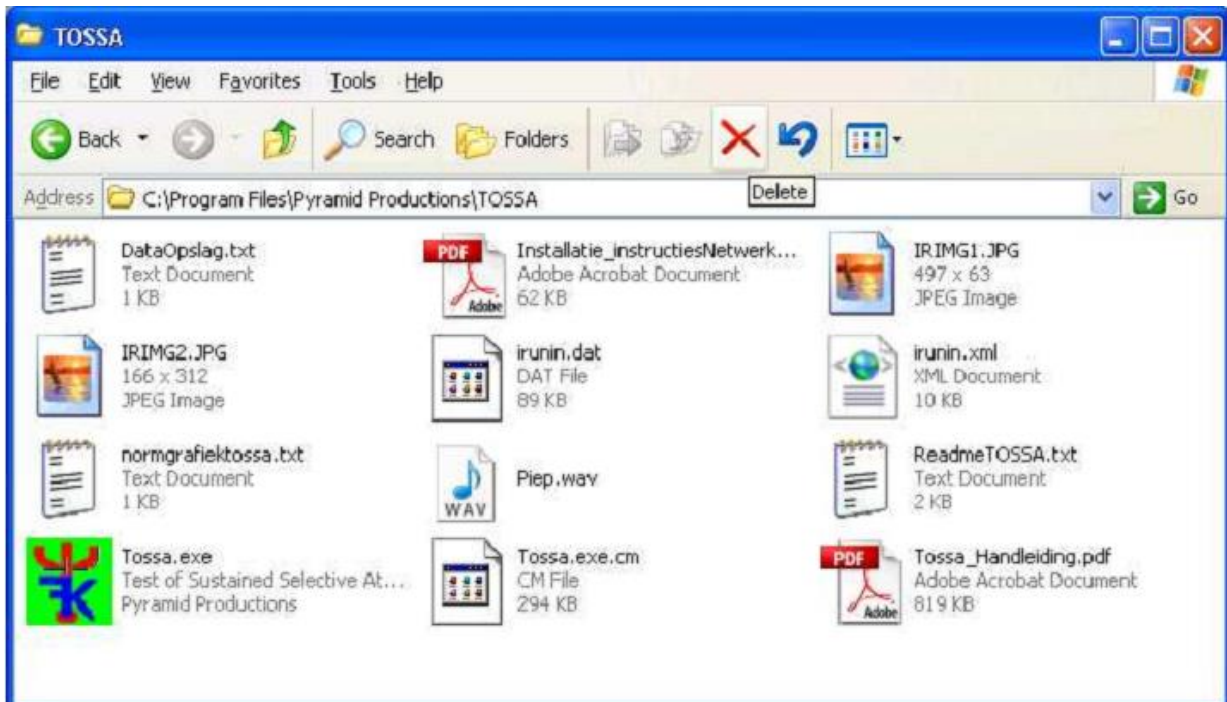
TOSSA

File Edit View Favorites Tools Help

Back Search Folders

Delete

Address C:\Program Files\Pyramid Productions\TOSSA Go

DataOpslag.txt
Text Document
1 KB

PDF Installatie_instructiesNetwerk...
Adobe Acrobat Document
62 KB

IRIMG1.JPG
497 x 63
JPEG Image

IRIMG2.JPG
166 x 312
JPEG Image

irunin.dat
DAT File
89 KB

irunin.xml
XML Document
10 KB

normgrafiektossa.txt
Text Document
1 KB

WAV Piep.wav

ReadmeTOSSA.txt
Text Document
2 KB

Tossa.exe
Test of Sustained Selective At...
Pyramid Productions

Tossa.exe.cm
CM File
294 KB

PDF Tossa_Handleiding.pdf
Adobe Acrobat Document
819 KB